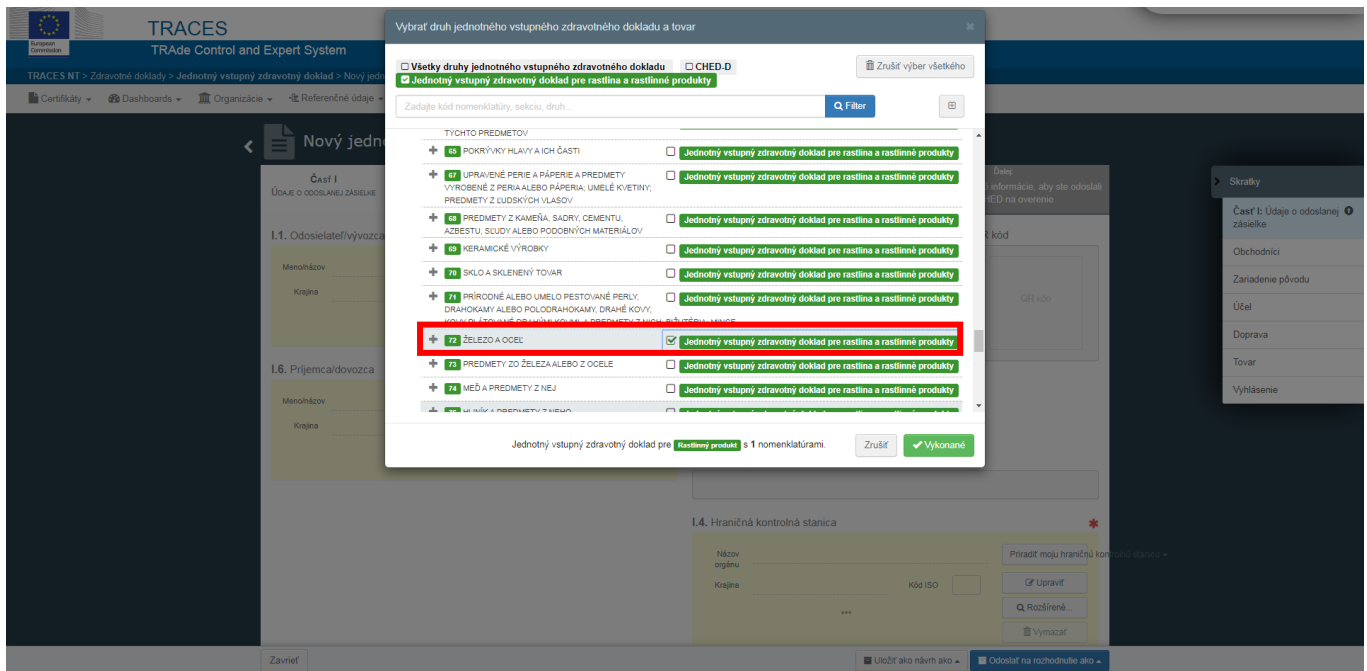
European Commission

TRACES
TRAde Control and Expert System

TRACES NT > Zdravotné doklady > Jednotný vstupný zdravotný doklad > Nový jedn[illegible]

Certifikáty ▾ Dashboards ▾ Organizácie ▾ Referenčné údaje ▾

Nový jedn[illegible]

Časť I
Údaje o odoslanej zásielke

I.1. Odosielateľ/vývozca

Meno/názov
Krajina

I.6. Príjemca/dovozca

Meno/názov
Krajina

Ďalej
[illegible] informácie, aby ste odoslali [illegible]HED na overenie

QR kód

QR kód

Skratky
Časť I: Údaje o odoslanej zásielke
Obchodníci
Zariadenie pôvodu
Účel
Doprava
Tovar
Vyhlásenie

Vybrať druh jednotného vstupného zdravotného dokladu a tovar ×

☐ Všetky druhy jednotného vstupného zdravotného dokladu ☐ CHED-D
☑ Jednotný vstupný zdravotný doklad pre rastlina a rastlinné produkty

Zrušiť výber všetkého

Zadajte kód nomenklatúry, sekciu, druh...
Filter

TÝCHTO PREDMETOV
65 POKRÝVKY HLAVY A ICH ČASTI ☐ Jednotný vstupný zdravotný doklad pre rastlina a rastlinné produkty
67 UPRAVENÉ PERIE A PÁPERIE A PREDMETY VYROBENÉ Z PERIA ALEBO PÁPERIA; UMELÉ KVETINY; PREDMETY Z ĽUDSKÝCH VLASOV ☐ Jednotný vstupný zdravotný doklad pre rastlina a rastlinné produkty
68 PREDMETY Z KAMEŇA, SADRY, CEMENTU, AZBESTU, SĽUDY ALEBO PODOBNÝCH MATERIÁLOV ☐ Jednotný vstupný zdravotný doklad pre rastlina a rastlinné produkty
69 KERAMICKÉ VÝROBKY ☐ Jednotný vstupný zdravotný doklad pre rastlina a rastlinné produkty
70 SKLO A SKLENENÝ TOVAR ☐ Jednotný vstupný zdravotný doklad pre rastlina a rastlinné produkty
71 PRÍRODNÉ ALEBO UMELO PESTOVANÉ PERLY, DRAHOKAMY ALEBO POLODRAHOKAMY, DRAHÉ KOVY, KOVY PLÁTOVANÉ DRAHÝMI KOVMI A PREDMETY Z NICH; BIŽUTÉRIA; MINCE ☐ Jednotný vstupný zdravotný doklad pre rastlina a rastlinné produkty
72 ŽELEZO A OCEĽ ☑ Jednotný vstupný zdravotný doklad pre rastlina a rastlinné produkty
73 PREDMETY ZO ŽELEZA ALEBO Z OCELE ☐ Jednotný vstupný zdravotný doklad pre rastlina a rastlinné produkty
74 MEĎ A PREDMETY Z NEJ ☐ Jednotný vstupný zdravotný doklad pre rastlina a rastlinné produkty
75 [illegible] ☐ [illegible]

Jednotný vstupný zdravotný doklad pre Rastlinný produkt s 1 nomenklatúrami.
Zrušiť ✔ Vykonané

I.4. Hraničná kontrolná stanica *
Názov orgánu
Priradiť moju hraničnú kontrolnú stanicu ▾
Krajina
Kód ISO
Upraviť
Rozšírené...
Vymazať
...

Zavrieť
Uložiť ako návrh ako ▴
Odoslať na rozhodnutie ako ▴